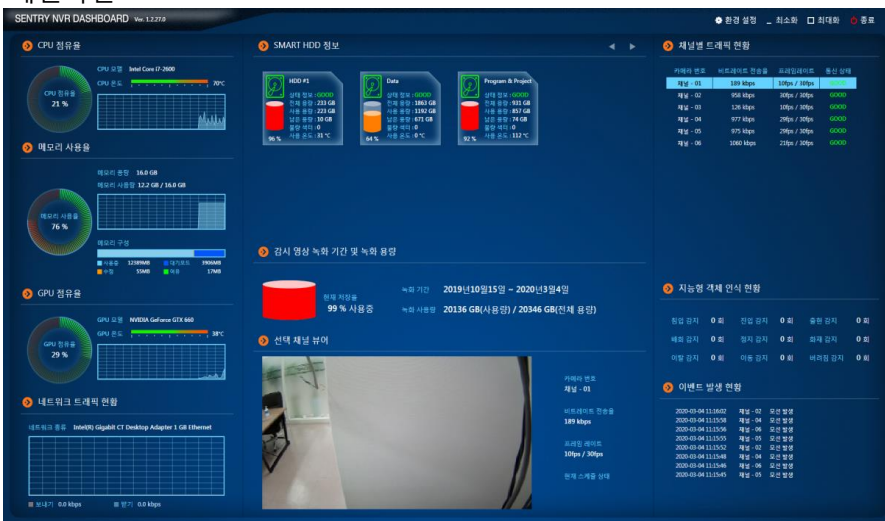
SENTRY NVR DASHBOARD Ver. 1.2.27.0

환경 설정 _ 최소화 □ 최대화 종료

CPU 점유율

CPU 모델 Intel Core i7-2600
CPU 온도 70°C
CPU 점유율 21 %

메모리 사용율

메모리 용량 16.0 GB
메모리 사용량 12.2 GB / 16.0 GB
메모리 사용율 76 %
메모리 구성
사용중 12589MB 대기모드 1906MB
수정 55MB 여유 17MB

GPU 점유율

GPU 모델 NVIDIA GeForce GTX 660
GPU 온도 38°C
GPU 점유율 29 %

네트워크 트래픽 현황

네트워크 종류 Intel(R) Gigabit CT Desktop Adapter 1 GB Ethernet
보내기 0.0 kbps 받기 0.0 kbps

SMART HDD 정보

HDD #1
상태 정보 : GOOD
전체 용량 : 233 GB
사용 용량 : 223 GB
남은 용량 : 10 GB
불량 섹터 : 0
사용 온도 : 31 °C
96 %

Data
상태 정보 : GOOD
전체 용량 : 1863 GB
사용 용량 : 1192 GB
남은 용량 : 671 GB
불량 섹터 : 0
사용 온도 : 0 °C
64 %

Program & Project
상태 정보 : GOOD
전체 용량 : 931 GB
사용 용량 : 857 GB
남은 용량 : 74 GB
불량 섹터 : 0
사용 온도 : 112 °C
92 %

감시 영상 녹화 기간 및 녹화 용량

현재 저장율
99 % 사용중
녹화 기간 2019년10월15일 ~ 2020년3월4일
녹화 사용량 20136 GB(사용량) / 20346 GB(전체 용량)

선택 채널 뷰어

카메라 번호
채널 - 01
비트레이트 전송율
189 kbps
프레임 레이트
10fps / 30fps
현재 스케줄 상태

채널별 트래픽 현황

| 카메라 번호 | 비트레이트 전송율 | 프레임레이트 | 통신 상태 |
|---|---|---|---|
| 채널 - 01 | 189 kbps | 10fps / 30fps | GOOD |
| 채널 - 02 | 958 kbps | 30fps / 30fps | GOOD |
| 채널 - 03 | 126 kbps | 10fps / 30fps | GOOD |
| 채널 - 04 | 977 kbps | 29fps / 30fps | GOOD |
| 채널 - 05 | 975 kbps | 29fps / 30fps | GOOD |
| 채널 - 06 | 1060 kbps | 21fps / 30fps | GOOD |

지능형 객체 인식 현황

침입 감지 0 회 진입 감지 0 회 출현 감지 0 회
배회 감지 0 회 정지 감지 0 회 화재 감지 0 회
이탈 감지 0 회 이동 감지 0 회 버려짐 감지 0 회

이벤트 발생 현황

2020-03-04 11:16:02 채널 - 02 모션 발생
2020-03-04 11:15:58 채널 - 04 모션 발생
2020-03-04 11:15:56 채널 - 06 모션 발생
2020-03-04 11:15:55 채널 - 05 모션 발생
2020-03-04 11:15:52 채널 - 02 모션 발생
2020-03-04 11:15:48 채널 - 04 모션 발생
2020-03-04 11:15:46 채널 - 06 모션 발생
2020-03-04 11:15:45 채널 - 05 모션 발생